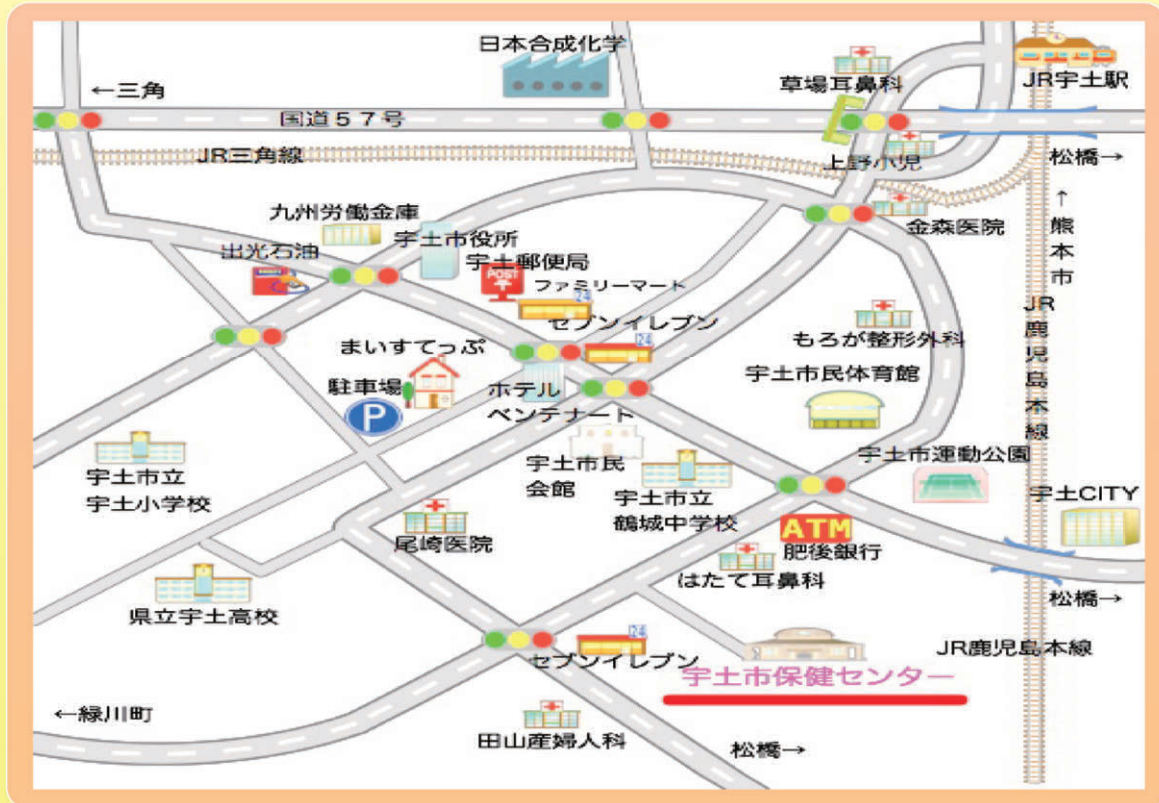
日本合成化学
←三角
国道５７号
草場耳鼻科
JR宇土駅
JR三角線
上野小児
松橋→
↑
熊本市
金森医院
九州労働金庫
宇土市役所
出光石油
宇土郵便局
ファミリーマート
24
セブンイレブン
24
もろが整形外科
JR鹿児島本線
まいすてっぷ
駐車場
P
ホテル
ベンテナート
宇土市民体育館
宇土市運動公園
宇土市立
宇土小学校
宇土市民
会館
宇土市立
鶴城中学校
宇土CITY
ATM
肥後銀行
尾崎医院
はたて耳鼻科
県立宇土高校
松橋→
24
セブンイレブン
JR鹿児島本線
宇土市保健センター
←緑川町
田山産婦人科
松橋→